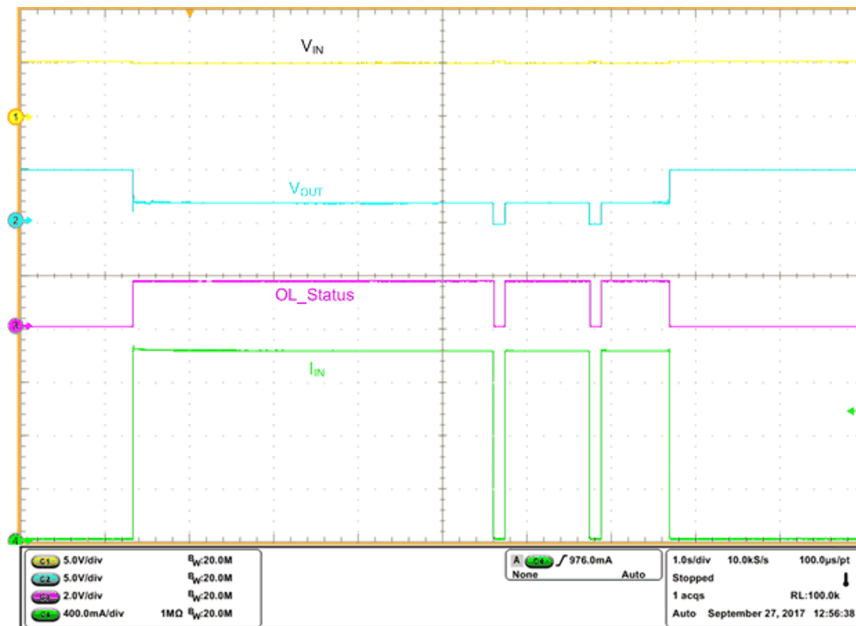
$V_{IN}$

1

$V_{OUT}$

2

OL_Status

3

$I_{IN}$

4

C1 5.0V/div $B_W$:20.0M
C2 5.0V/div $B_W$:20.0M
C3 2.0V/div $B_W$:20.0M
C4 400.0mA/div 1MΩ $B_W$:20.0M

A C4 976.0mA
None Auto

1.0s/div 10.0kS/s 100.0μs/pt
Stopped
1 acqs RL:100.0k
Auto September 27, 2017 12:56:38